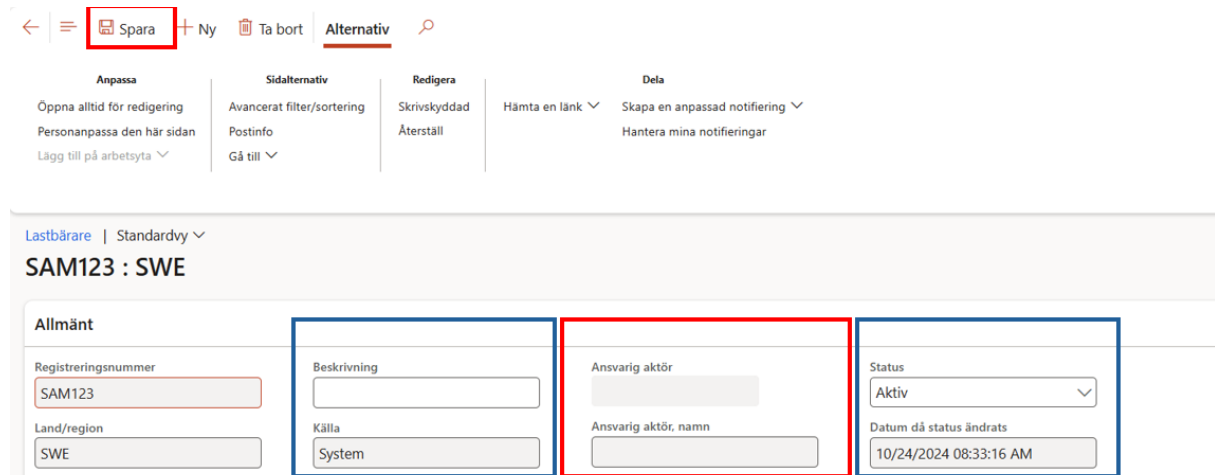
Spara + Ny Ta bort Alternativ

Anpassa
Öppna alltid för redigering
Personanpassa den här sidan
Lägg till på arbetsyta

Sidalternativ
Avancerat filter/sortering
Postinfo
Gå till

Redigera
Skrivskyddad
Återställ

Hämta en länk

Dela
Skapa en anpassad notifiering
Hantera mina notifieringar

Lastbärare | Standardvy

SAM123 : SWE

Allmänt

Registreringsnummer
SAM123

Land/region
SWE

Beskrivning

Källa
System

Ansvarig aktör

Ansvarig aktör, namn

Status
Aktiv

Datum då status ändrats
10/24/2024 08:33:16 AM